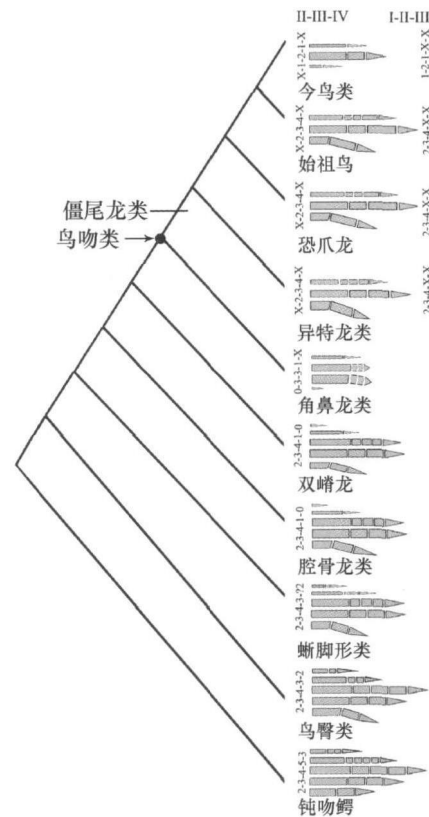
II-III-IV
I-II-III

僵尾龙类
鸟吻类

X-1-2-1-X
1-2-1-X-X
今鸟类

X-2-3-4-X
2-3-4-X-X
始祖鸟

X-2-3-4-X
2-3-4-X-X
恐爪龙

X-2-3-4-X
2-3-4-X-X
异特龙类

0-3-3-1-X
角鼻龙类

2-3-4-1-0
双嵴龙

2-3-4-1-0
腔骨龙类

2-3-4-3-?2
蜥脚形类

2-3-4-3-2
鸟臀类

2-3-4-5-3
钝吻鳄